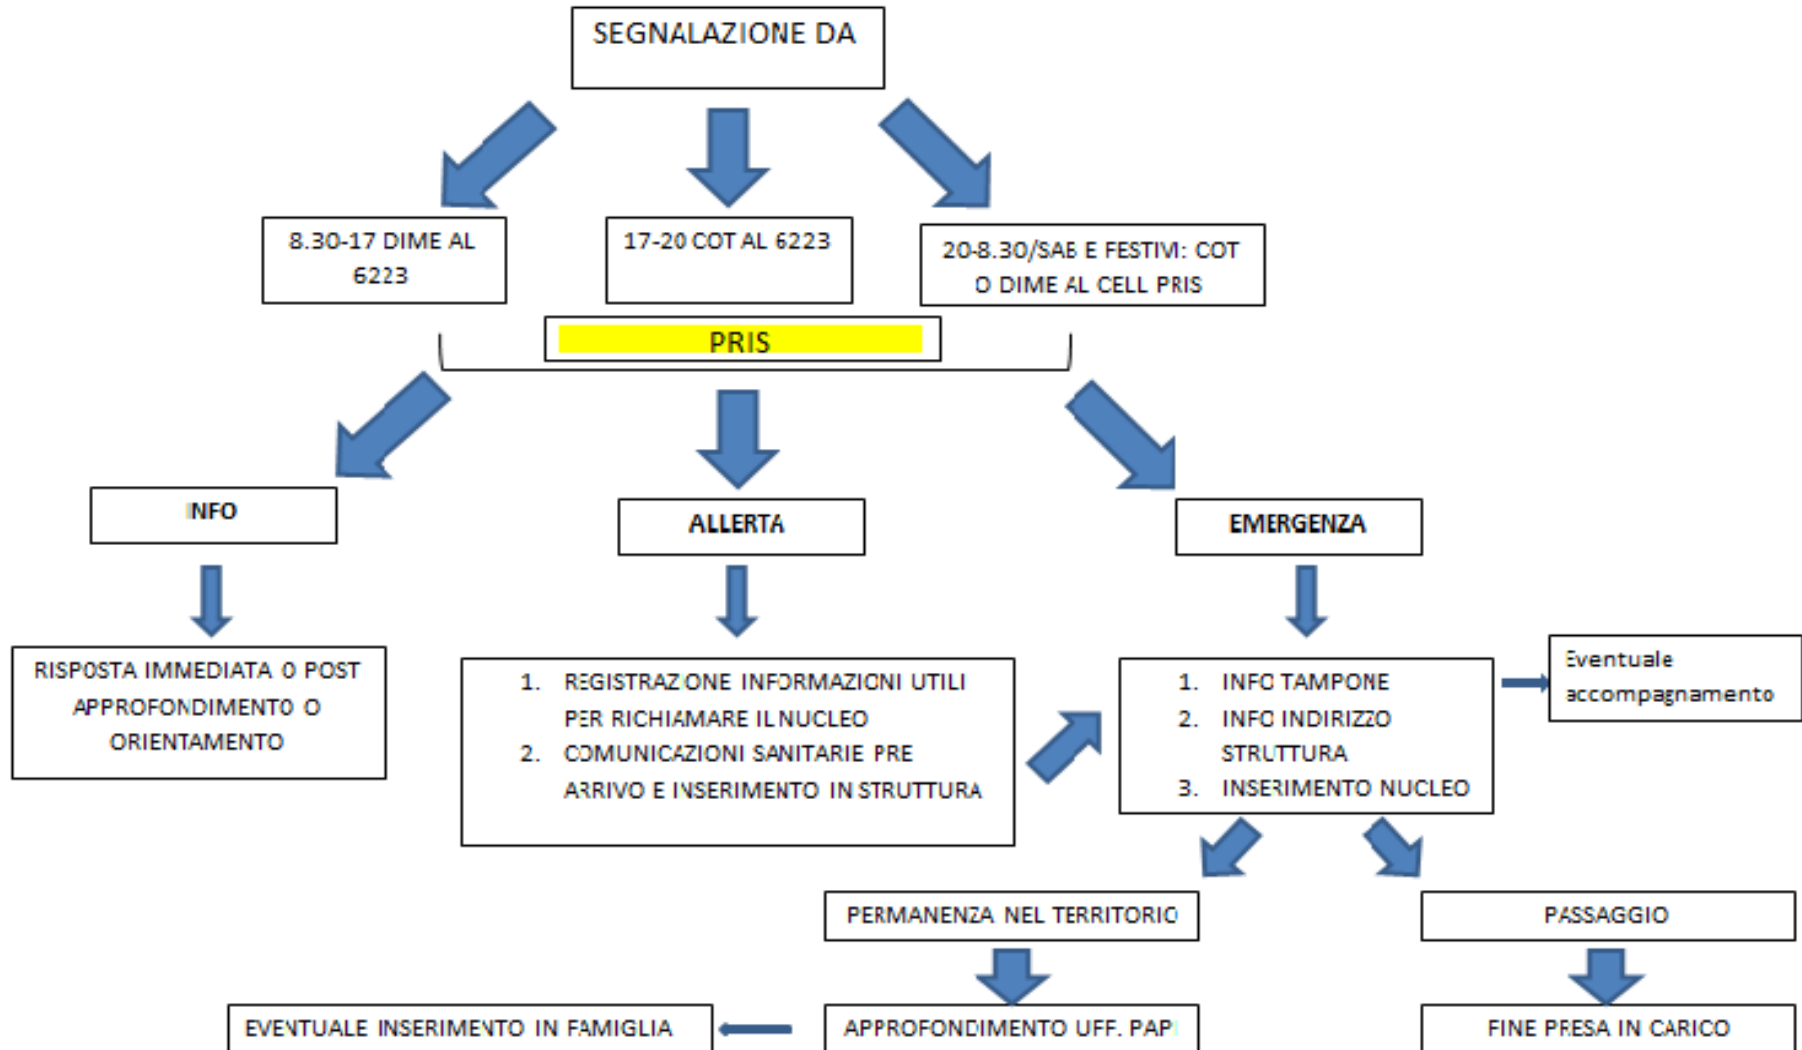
SEGNALAZIONE DA

8.30-17 DIME AL 6223

17-20 COT AL 6223

20-8.30/SAB E FESTIVI: COT O DIME AL CELL PRIS

PRIS

INFO

ALLERTA

EMERGENZA

RISPOSTA IMMEDIATA O POST APPROFONDIMENTO O ORIENTAMENTO

1. REGISTRAZIONE INFORMAZIONI UTILI PER RICHIAMARE IL NUCLEO
2. COMUNICAZIONI SANITARIE PRE ARRIVO E INSERIMENTO IN STRUTTURA

1. INFO TAMPONE
2. INFO INDIRIZZO STRUTTURA
3. INSERIMENTO NUCLEO

Eventuale accompagnamento

PERMANENZA NEL TERRITORIO

PASSAGGIO

EVENTUALE INSERIMENTO IN FAMIGLIA

APPROFONDIMENTO UFF. PAP

FINE PRESA IN CARICO